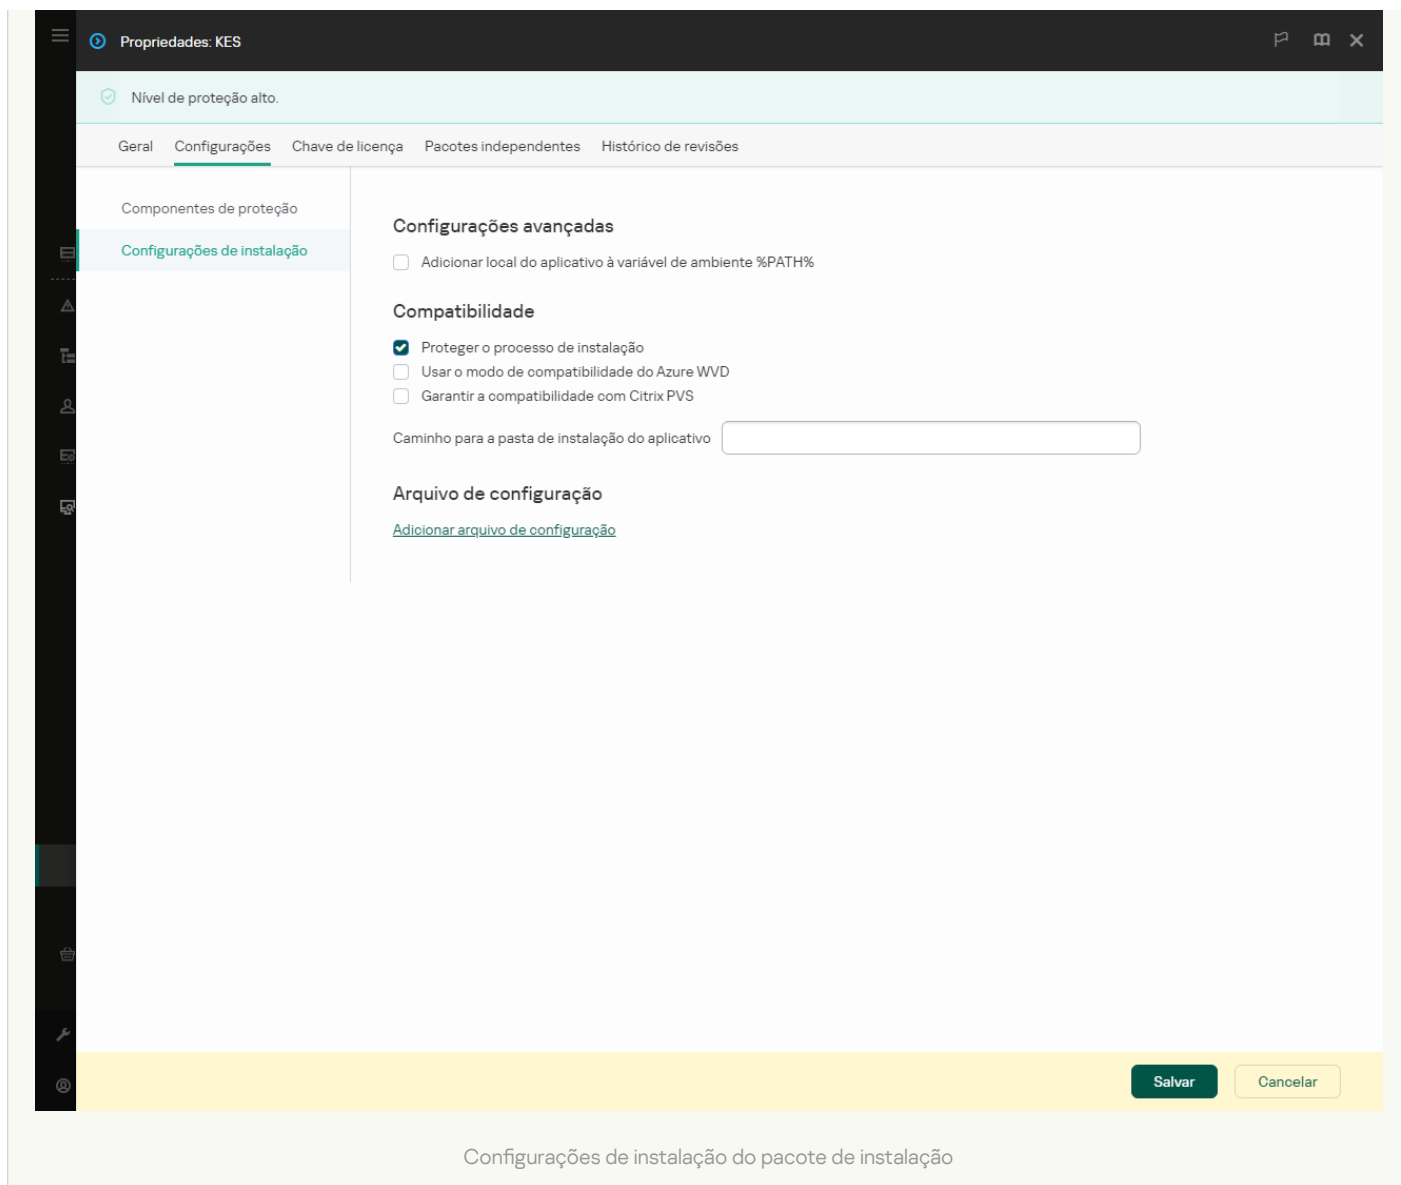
Propriedades: KES

Nível de proteção alto.

Geral Configurações Chave de licença Pacotes independentes Histórico de revisões

Componentes de proteção

Configurações de instalação

Configurações avançadas

Adicionar local do aplicativo à variável de ambiente %PATH%

Compatibilidade

Proteger o processo de instalação

Usar o modo de compatibilidade do Azure WVD

Garantir a compatibilidade com Citrix PVS

Caminho para a pasta de instalação do aplicativo

Arquivo de configuração

Adicionar arquivo de configuração

Salvar Cancelar

Configurações de instalação do pacote de instalação